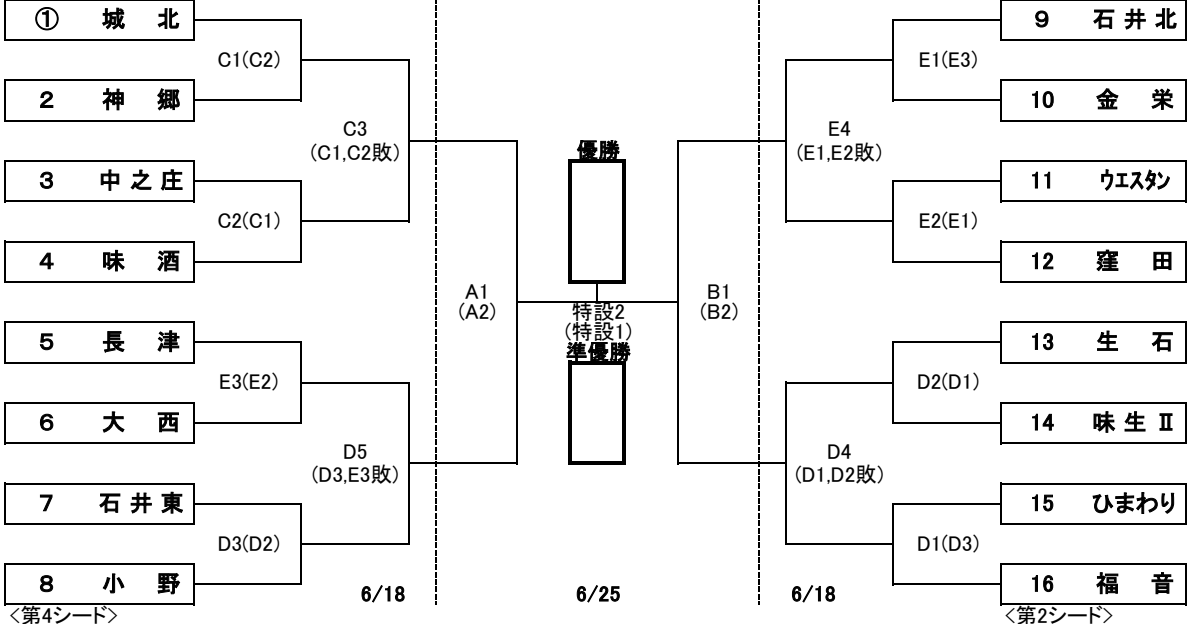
① 城 北

2 神 郷

3 中之庄

4 味 酒

5 長 津

6 大 西

7 石井東

8 小 野

<第4シード>

C1(C2)

C2(C1)

C3
(C1,C2敗)

E3(E2)

D3(D2)

D5
(D3,E3敗)

A1
(A2)

6/18

優勝

特設2
(特設1)
準優勝

6/25

B1
(B2)

E1(E3)

E2(E1)

E4
(E1,E2敗)

D2(D1)

D1(D3)

D4
(D1,D2敗)

6/18

9 石井北

10 金 栄

11 ウエスタン

12 窪 田

13 生 石

14 味生Ⅱ

15 ひまわり

16 福 音

<第2シード>